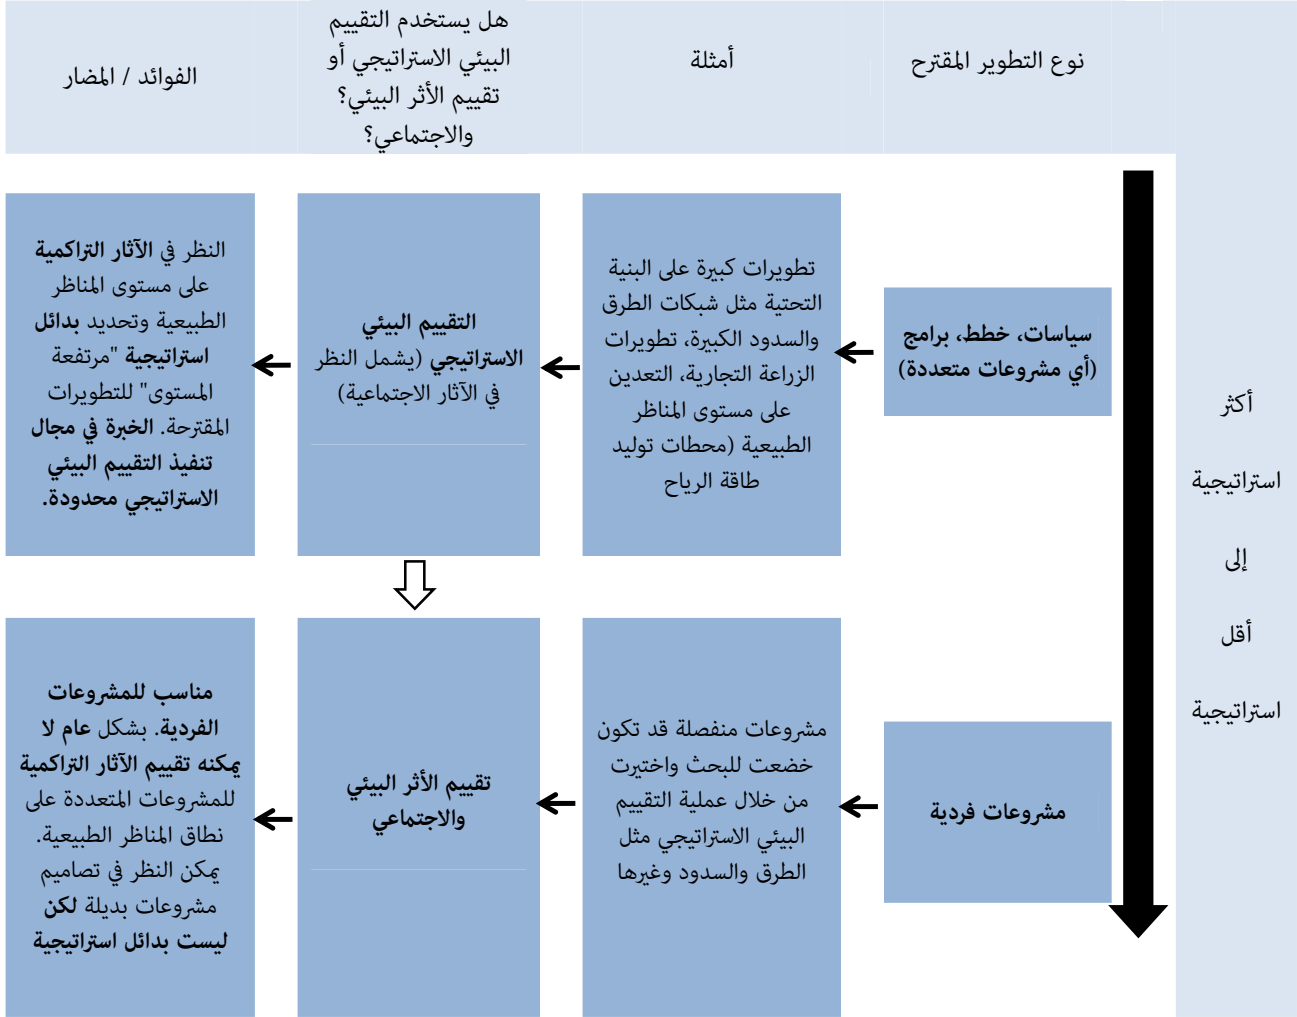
نوع التطوير المقترح

أمثلة

هل يستخدم التقييم البيئي الاستراتيجي أو تقييم الأثر البيئي؟ والاجتماعي؟

الفوائد / المضار

أكثر استراتيجية إلى أقل استراتيجية

سياسات، خطط، برامج (أي مشروعات متعددة)

تطويرات كبيرة على البنية التحتية مثل شبكات الطرق والسدود الكبيرة، تطويرات الزراعة التجارية، التعدين على مستوى المناظر الطبيعية (محطات توليد طاقة الرياح

التقييم البيئي الاستراتيجي (يشمل النظر في الآثار الاجتماعية)

النظر في الآثار التراكمية على مستوى المناظر الطبيعية وتحديد بدائل استراتيجية "مرتفعة المستوى" للتطويرات المقترحة. الخبرة في مجال تنفيذ التقييم البيئي الاستراتيجي محدودة.

مشروعات فردية

مشروعات منفصلة قد تكون خضعت للبحث واختيرت من خلال عملية التقييم البيئي الاستراتيجي مثل الطرق والسدود وغيرها

تقييم الأثر البيئي والاجتماعي

مناسب للمشروعات الفردية. بشكل عام لا يمكنه تقييم الآثار التراكمية للمشروعات المتعددة على نطاق المناظر الطبيعية. يمكن النظر في تصاميم مشروعات بديلة لكن ليست بدائل استراتيجية